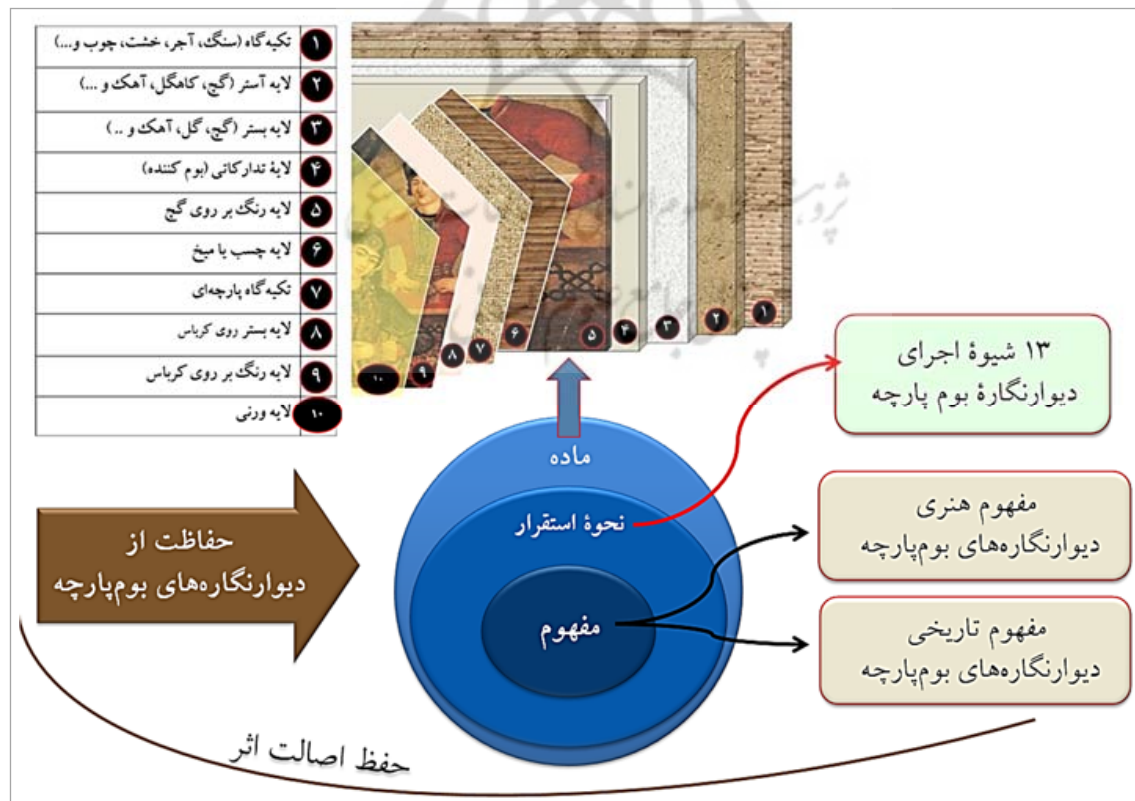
| | |
|---|---|
| ۱ | تکیه‌گاه (سنگ، آجر، خشت، چوب و...) |
| ۲ | لایه آستر (گچ، کاهگل، آهک و ...) |
| ۳ | لایه بستر (گچ، گل، آهک و ..) |
| ۴ | لایهٔ تدارکاتی (بوم کننده) |
| ۵ | لایه رنگ بر روی گچ |
| ۶ | لایه چسب یا میخ |
| ۷ | تکیه‌گاه پارچه‌ای |
| ۸ | لایه بستر روی کرباس |
| ۹ | لایه رنگ بر روی کرباس |
| ۱۰ | لایه ورنی |

۱ ۲ ۳ ۴ ۵ ۶ ۷ ۸ ۹ ۱۰

۱۳ شیوهٔ اجرای دیوارنگارهٔ بوم پارچه

ماده

نحوهٔ استقرار

مفهوم

مفهوم هنری دیوارنگاره‌های بوم‌پارچه

مفهوم تاریخی دیوارنگاره‌های بوم‌پارچه

حفاظت از دیوارنگاره‌های بوم‌پارچه

حفظ اصالت اثر